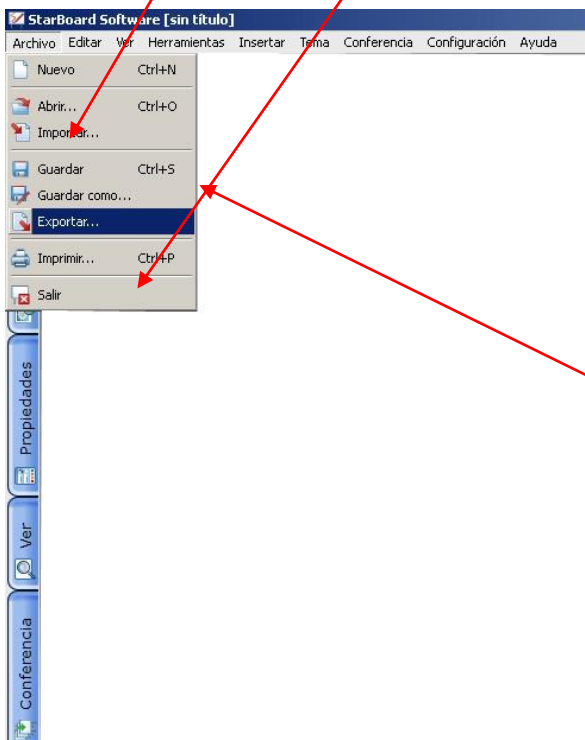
StarBoard Software [sin título]

Archivo Editar Ver Herramientas Insertar Tema Conferencia Configuración Ayuda

Nuevo Ctrl+N
Abrir... Ctrl+O
Importar...
Guardar Ctrl+S
Guardar como...
Exportar...
Imprimir... Ctrl+P
Salir

Propiedades
Ver
Conferencia